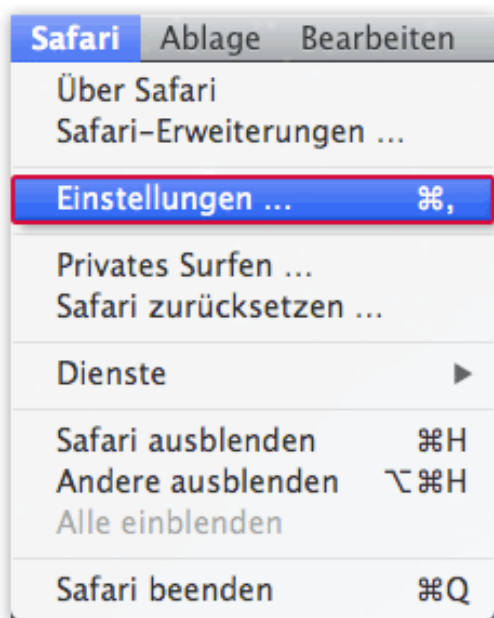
Safari Ablage Bearbeiten

Über Safari
Safari-Erweiterungen ...

Einstellungen ... ⌘,

Privates Surfen ...
Safari zurücksetzen ...

Dienste ▶

Safari ausblenden ⌘H
Andere ausblenden ⌥⌘H
Alle einblenden

Safari beenden ⌘Q